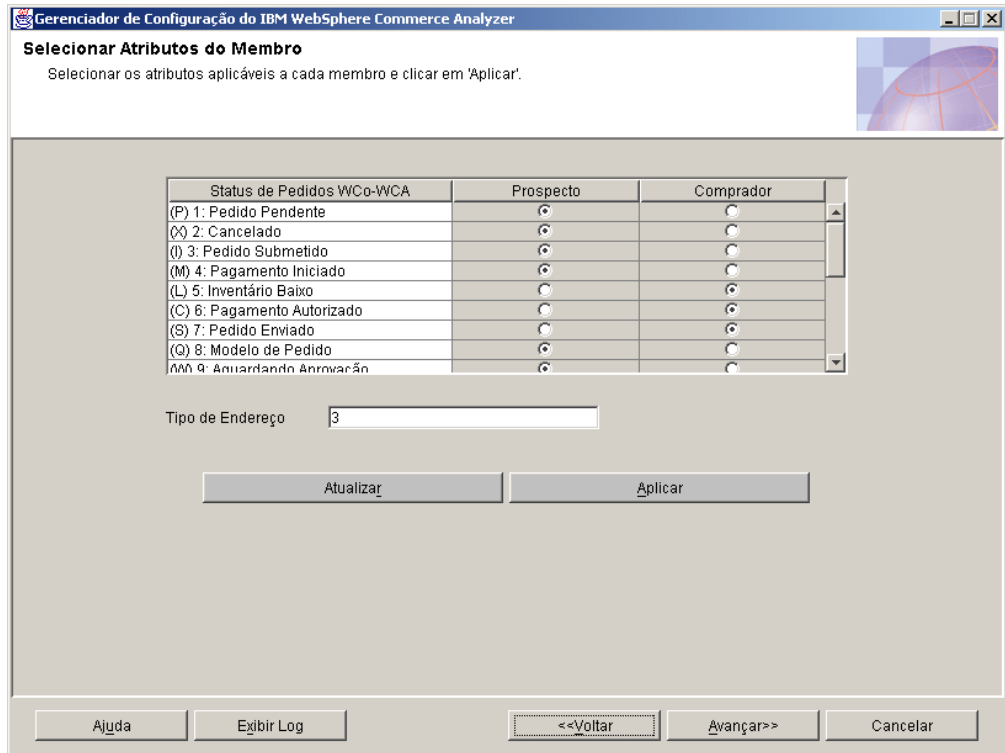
Gerenciador de Configuração do IBM WebSphere Commerce Analyzer

Selecionar Atributos do Membro

Selecionar os atributos aplicáveis a cada membro e clicar em 'Aplicar'.

| Status de Pedidos WCo-WCA | Prospecto | Comprador |
|---|---|---|
| (P) 1: Pedido Pendente | ◉ | ○ |
| (X) 2: Cancelado | ◉ | ○ |
| (I) 3: Pedido Submetido | ◉ | ○ |
| (M) 4: Pagamento Iniciado | ◉ | ○ |
| (L) 5: Inventário Baixo | ○ | ◉ |
| (C) 6: Pagamento Autorizado | ○ | ◉ |
| (S) 7: Pedido Enviado | ○ | ◉ |
| (Q) 8: Modelo de Pedido | ◉ | ○ |
| (W) 9: Aguardando Aprovação | ◉ | ○ |

Tipo de Endereço 3

Atualizar Aplicar

Ajuda Exibir Log <<Voltar Avançar>> Cancelar